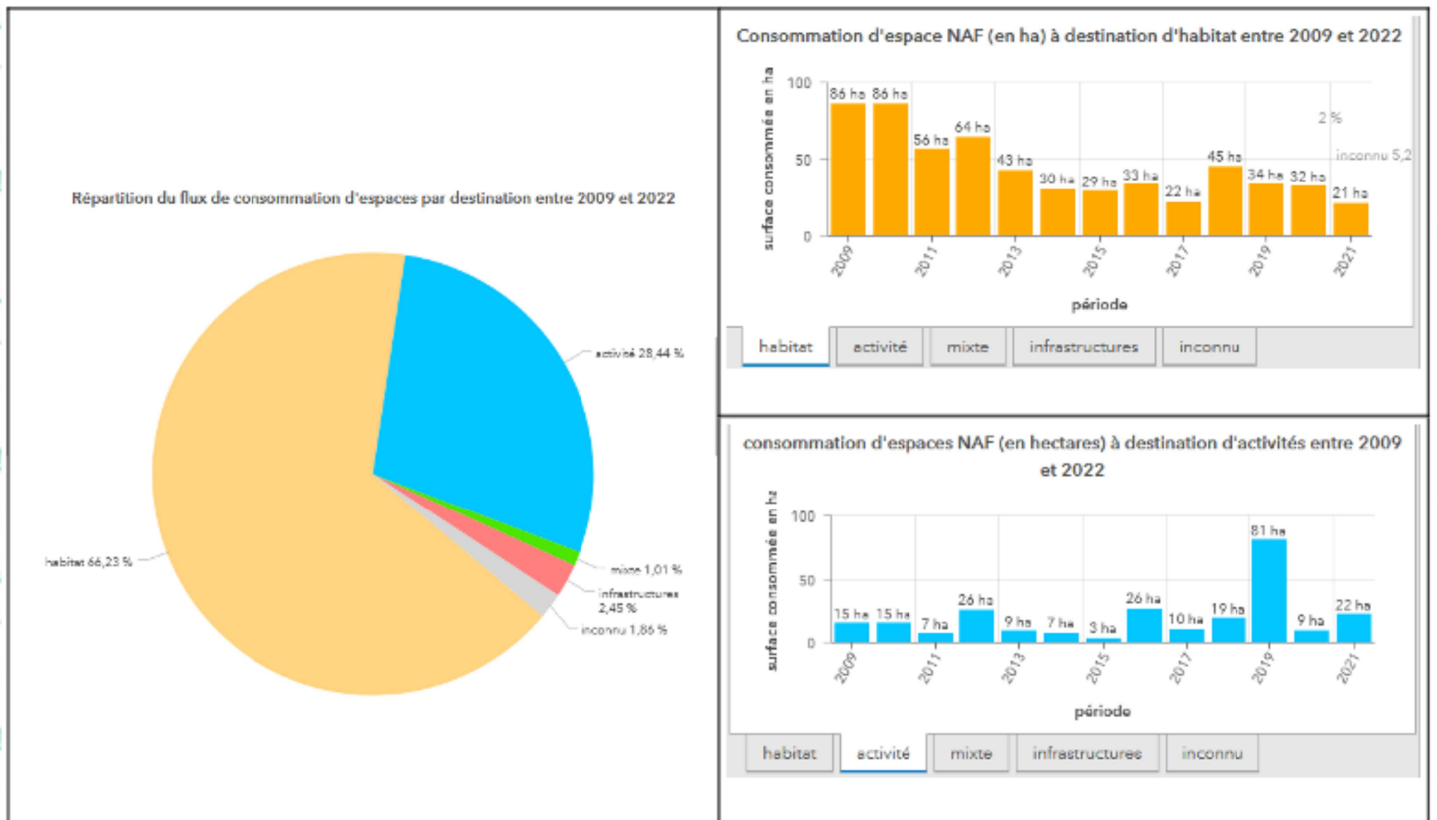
Répartition du flux de consommation d'espaces par destination entre 2009 et 2022

activité 28,44 %
mixte 1,01 %
infrastructures 2,45 %
inconnu 1,86 %
habitat 66,23 %

Consommation d'espace NAF (en ha) à destination d'habitat entre 2009 et 2022

surface consommée en ha
100
50
0
86 ha 86 ha 56 ha 64 ha 43 ha 30 ha 29 ha 33 ha 22 ha 45 ha 34 ha 32 ha 21 ha
2009 2011 2013 2015 2017 2019 2021
période
2 %
inconnu 5,2

habitat | activité | mixte | infrastructures | inconnu

consommation d'espaces NAF (en hectares) à destination d'activités entre 2009 et 2022

surface consommée en ha
100
50
0
15 ha 15 ha 7 ha 26 ha 9 ha 7 ha 3 ha 26 ha 10 ha 19 ha 81 ha 9 ha 22 ha
2009 2011 2013 2015 2017 2019 2021
période

habitat | activité | mixte | infrastructures | inconnu